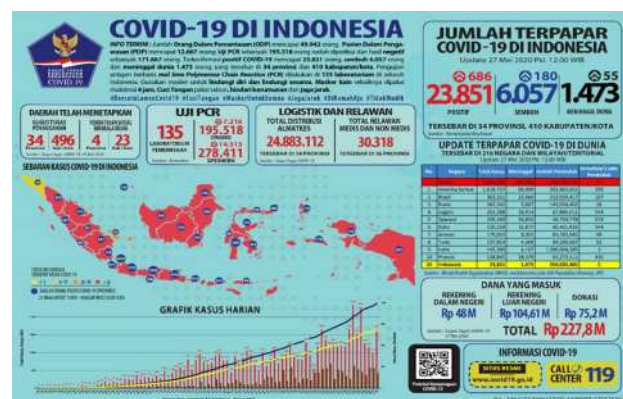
COVID-19 DI INDONESIA

INFO TERKINI: Jumlah Orang Dalam Pemantauan (ODP) menjadi 49.942 orang. Pasien Dalam Pengawasan (PDP) menjadi 12.667 orang. Uji PCR menjadi 195.518 orang sudah diperiksa dan hasil negatif sebanyak 171.667 orang. Terkonfirmasi positif COVID-19 menjadi 23.851 orang, sembuh 6.057 orang dan meninggal dunia 1.473 orang yang tersebar di 34 provinsi dan 410 kabupaten/kota. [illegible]

#BersatuLawanCovid19 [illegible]

DAERAH TELAH MENETAPKAN
34 | 496 | 4 | 23

UJI PCR
135 LABORATORIUM PEMERIKSA
195.518
278.411

LOGISTIK DAN RELAWAN
TOTAL DISTRIBUSI ALMATKES
24.883.112
TOTAL RELAWAN MEDIS DAN NON MEDIS
30.318

SEBARAN KASUS COVID-19 DI INDONESIA

GRAFIK KASUS HARIAN

JUMLAH TERPAPAR COVID-19 DI INDONESIA
Update 27 Mei 2020 Pkl. 12.00 WIB

686 | 180 | 55
23.851 POSITIF
6.057 SEMBUH
1.473 MENINGGAL DUNIA

TERSEBAR DI 34 PROVINSI, 410 KABUPATEN/KOTA

UPDATE TERPAPAR COVID-19 DI DUNIA
TERSEBAR DI 216 NEGARA DAN WILAYAH TERTENTU
Update 27 Mei 2020 Pkl. 12.00 WIB

| No. | Negara | Total Kasus | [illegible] | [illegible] | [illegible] |
|---|---|---|---|---|---|
| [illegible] | Amerika Serikat | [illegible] | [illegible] | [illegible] | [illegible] |
| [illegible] | Brasil | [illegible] | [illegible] | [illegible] | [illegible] |
| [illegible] | Rusia | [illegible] | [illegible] | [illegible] | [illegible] |
| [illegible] | Inggris | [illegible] | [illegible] | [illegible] | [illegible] |
| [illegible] | Spanyol | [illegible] | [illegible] | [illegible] | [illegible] |
| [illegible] | Italia | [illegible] | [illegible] | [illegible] | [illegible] |
| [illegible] | Jerman | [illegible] | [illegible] | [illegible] | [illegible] |
| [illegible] | Turki | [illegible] | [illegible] | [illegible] | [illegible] |
| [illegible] | India | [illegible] | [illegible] | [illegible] | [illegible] |
| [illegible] | Prancis | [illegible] | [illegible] | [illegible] | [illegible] |
| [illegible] | Indonesia | 23.851 | 1.473 | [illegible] | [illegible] |

DANA YANG MASUK
REKENING DALAM NEGERI Rp 48 M
REKENING LUAR NEGERI Rp 104,61 M
DONASI Rp 75,2 M
TOTAL Rp 227,8 M

INFORMASI COVID-19
SITUS RESMI www.covid19.go.id
CALL CENTER 119